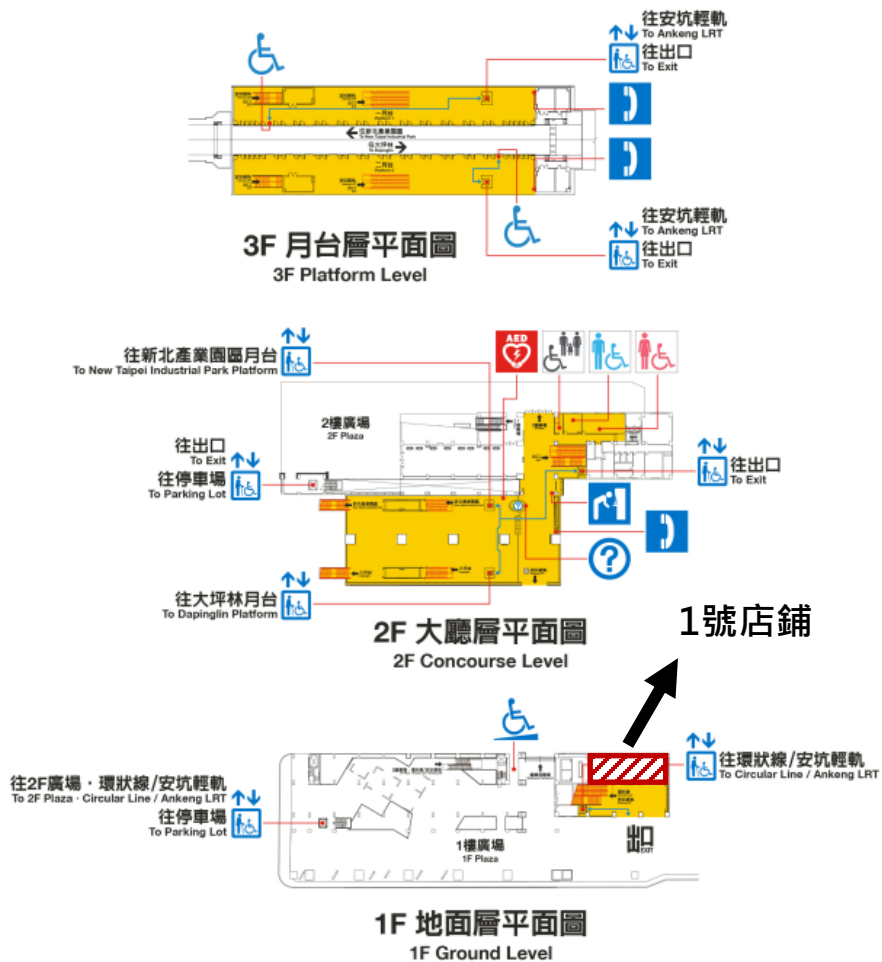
往安坑輕軌
To Ankeng LRT
往出口
To Exit

往新北產業園區
To New Taipei Industrial Park
往大坪林
To Dapinglin

往安坑輕軌
To Ankeng LRT
往出口
To Exit

3F 月台層平面圖
3F Platform Level

往新北產業園區月台
To New Taipei Industrial Park Platform

AED

2樓廣場
2F Plaza

往出口
To Exit
往停車場
To Parking Lot

往出口
To Exit

往大坪林月台
To Dapinglin Platform

2F 大廳層平面圖
2F Concourse Level

1號店鋪

往2F廣場・環狀線/安坑輕軌
To 2F Plaza · Circular Line / Ankeng LRT
往停車場
To Parking Lot

往環狀線/安坑輕軌
To Circular Line / Ankeng LRT

1樓廣場
1F Plaza

出口
EXIT

1F 地面層平面圖
1F Ground Level